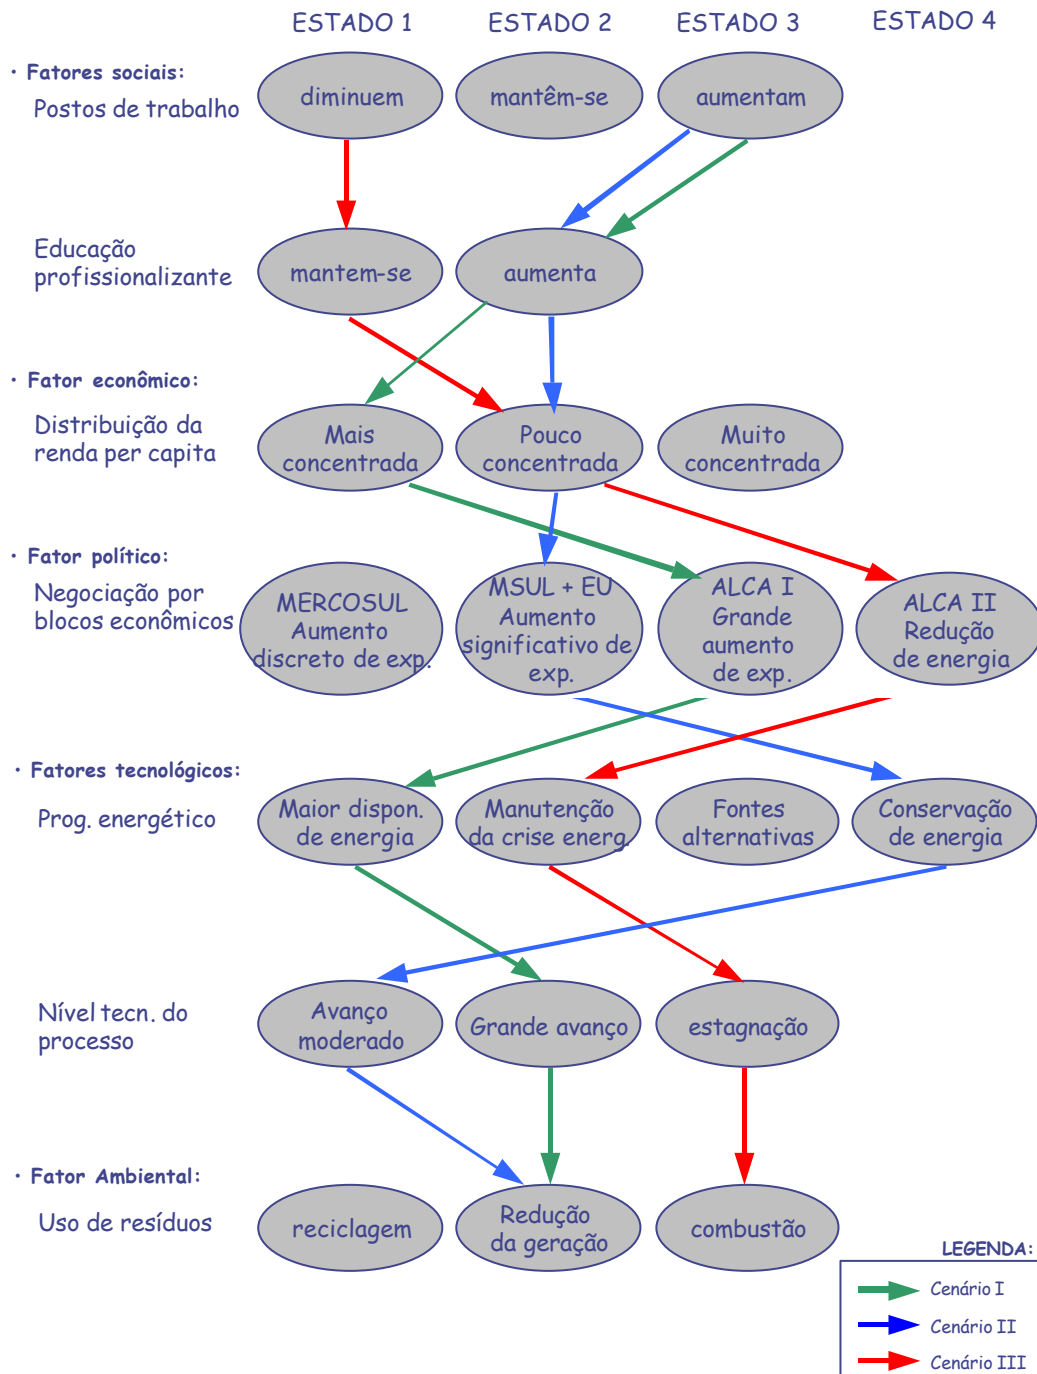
ESTADO 1 ESTADO 2 ESTADO 3 ESTADO 4

• Fatores sociais:
Postos de trabalho

diminuem

mantêm-se

aumentam

Educação profissionalizante

mantem-se

aumenta

• Fator econômico:
Distribuição da renda per capita

Mais concentrada

Pouco concentrada

Muito concentrada

• Fator político:
Negociação por blocos econômicos

MERCOSUL Aumento discreto de exp.

MSUL + EU Aumento significativo de exp.

ALCA I Grande aumento de exp.

ALCA II Redução de energia

• Fatores tecnológicos:
Prog. energético

Maior dispon. de energia

Manutenção da crise energ.

Fontes alternativas

Conservação de energia

Nível tecn. do processo

Avanço moderado

Grande avanço

estagnação

• Fator Ambiental:
Uso de resíduos

reciclagem

Redução da geração

combustão

LEGENDA:
Cenário I
Cenário II
Cenário III